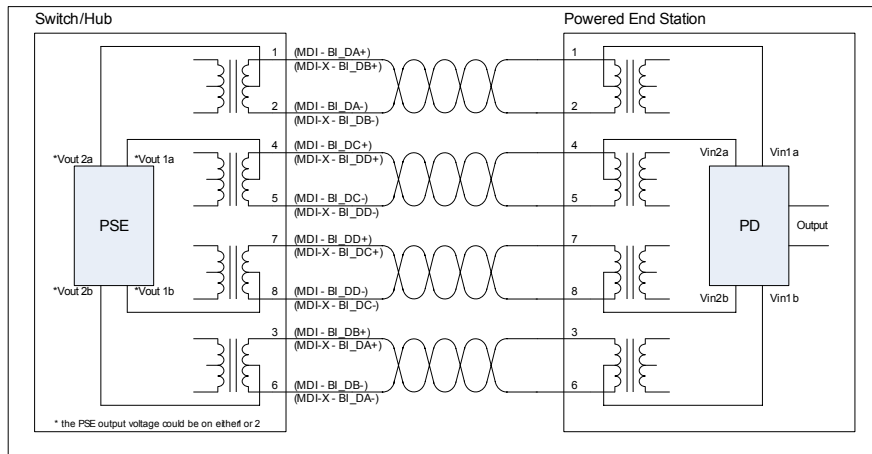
Switch/Hub

Powered End Station

1 (MDI - BI_DA+) (MDI-X - BI_DB+)

2 (MDI - BI_DA-) (MDI-X - BI_DB-)

4 (MDI - BI_DC+) (MDI-X - BI_DD+)

5 (MDI - BI_DC-) (MDI-X - BI_DD-)

7 (MDI - BI_DD+) (MDI-X - BI_DC+)

8 (MDI - BI_DD-) (MDI-X - BI_DC-)

3 (MDI - BI_DB+) (MDI-X - BI_DA+)

6 (MDI - BI_DB-) (MDI-X - BI_DA-)

*Vout 2a

*Vout 1a

PSE

*Vout 2b

*Vout 1b

1

2

4

5

7

8

3

6

Vin2a

Vin1a

PD

Output

Vin2b

Vin1b

* the PSE output voltage could be on eitherl or 2